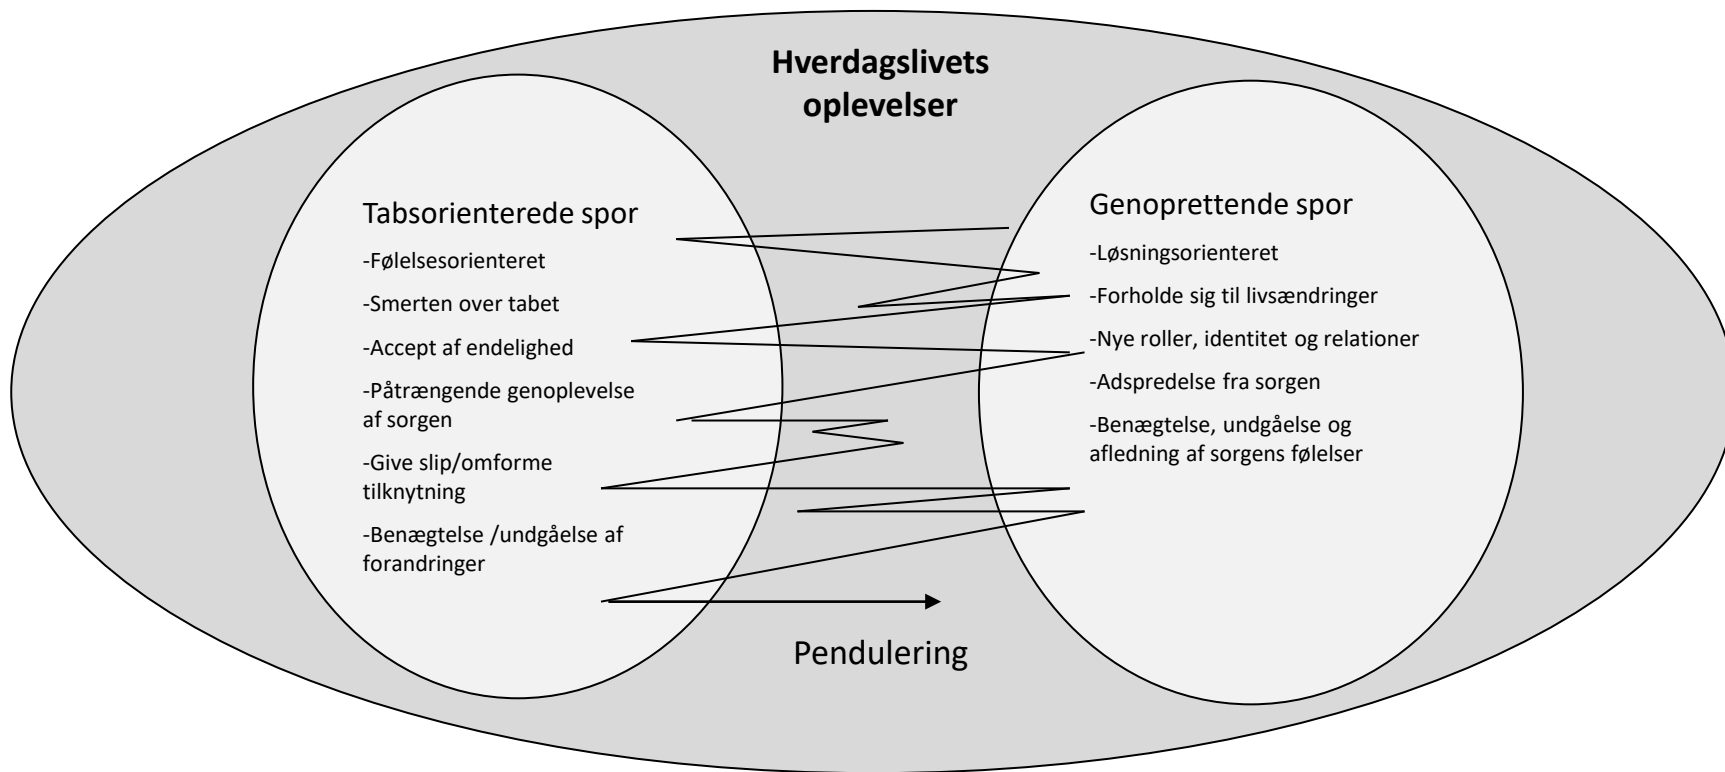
Hverdagslivets oplevelser

Tabsorienterede spor

-Følelsesorienteret

-Smerten over tabet

-Accept af endelighed

-Påtrængende genoplevelse af sorgen

-Give slip/omforme tilknytning

-Benægtelse /undgåelse af forandringer

Genoprettende spor

-Løsningsorienteret

-Forholde sig til livsændringer

-Nye roller, identitet og relationer

-Adspredelse fra sorgen

-Benægtelse, undgåelse og afledning af sorgens følelser

Pendulering